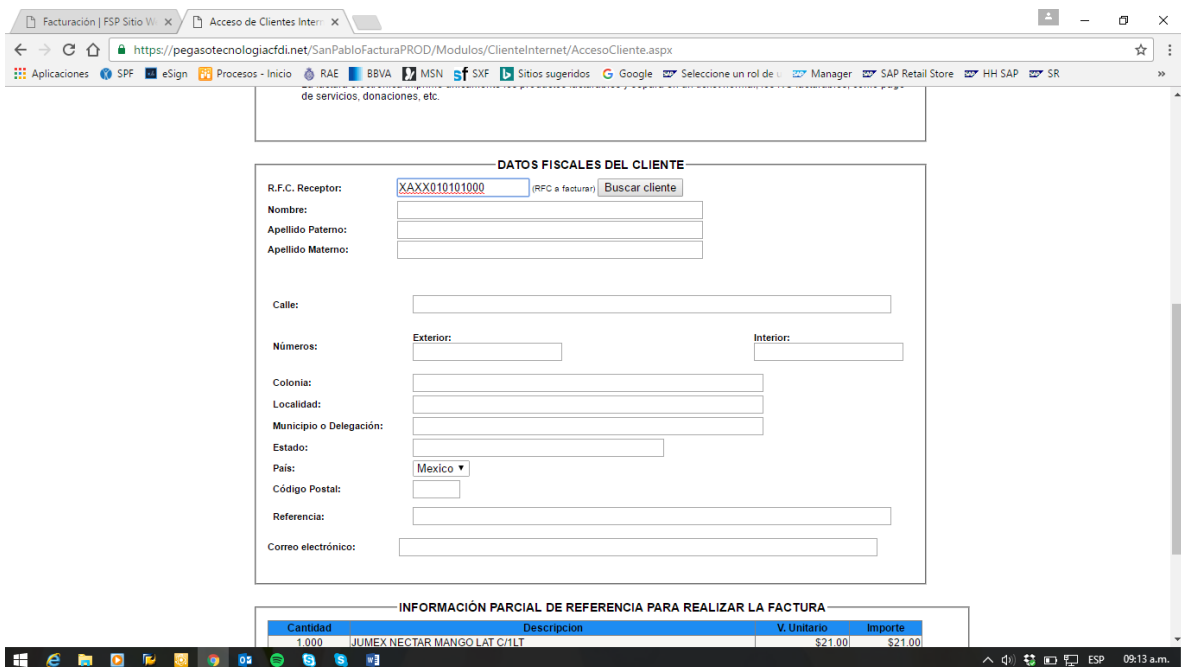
Facturación | FSP Sitio W ×
Acceso de Clientes Intern ×

https://pegasotecnologiacfdi.net/SanPabloFacturaPROD/Modulos/ClienteInternet/AccesoCliente.aspx

Aplicaciones SPF eSign Procesos - Inicio RAE BBVA MSN SXF Sitios sugeridos Google Seleccione un rol de u Manager SAP Retail Store HH SAP SR »

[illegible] de servicios, donaciones, etc.

DATOS FISCALES DEL CLIENTE

R.F.C. Receptor: XAXX010101000 (RFC a facturar) Buscar cliente
Nombre:
Apellido Paterno:
Apellido Materno:

Calle:
Números: Exterior: Interior:
Colonia:
Localidad:
Municipio o Delegación:
Estado:
País: Mexico
Código Postal:
Referencia:

Correo electrónico:

INFORMACIÓN PARCIAL DE REFERENCIA PARA REALIZAR LA FACTURA

| Cantidad | Descripcion | V. Unitario | Importe |
|---|---|---|---|
| 1.000 | JUMEX NECTAR MANGO LAT C/1LT | $21.00 | $21.00 |

ESP 09:13 a.m.